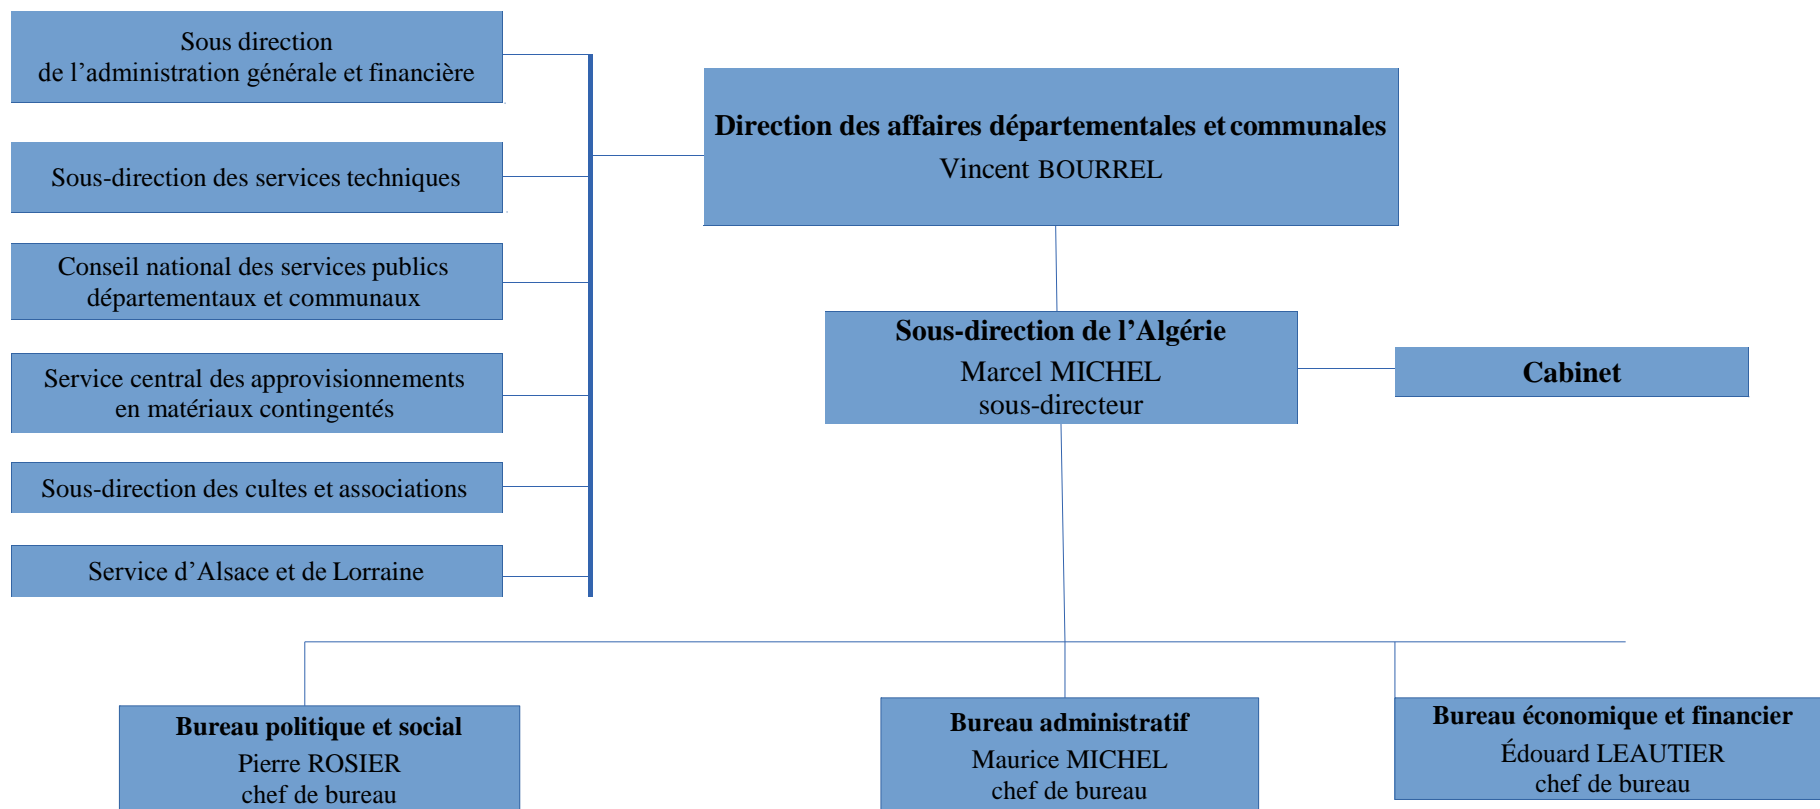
Sous direction
de l’administration générale et financière

Sous-direction des services techniques

Conseil national des services publics départementaux et communaux

Service central des approvisionnements en matériaux contingentés

Sous-direction des cultes et associations

Service d’Alsace et de Lorraine

**Direction des affaires départementales et communales**
Vincent BOURREL

**Sous-direction de l’Algérie**
Marcel MICHEL
sous-directeur

**Cabinet**

**Bureau politique et social**
Pierre ROSIER
chef de bureau

**Bureau administratif**
Maurice MICHEL
chef de bureau

**Bureau économique et financier**
Édouard LEAUTIER
chef de bureau